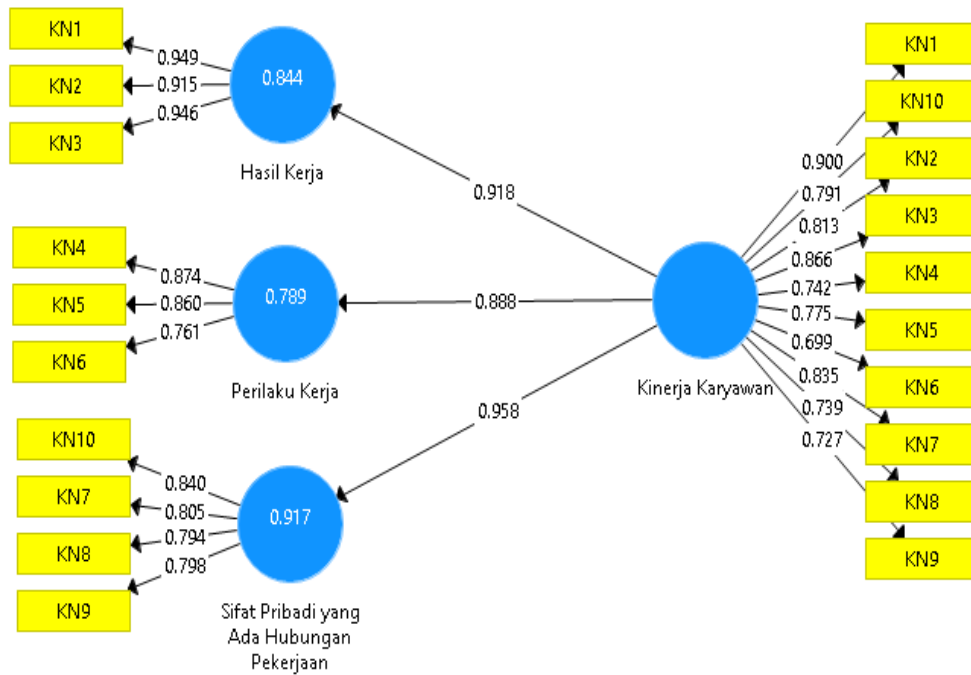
KN1
KN2
KN3
0.949
0.915
0.946
0.844
Hasil Kerja

KN4
KN5
KN6
0.874
0.860
0.761
0.789
Perilaku Kerja

KN10
KN7
KN8
KN9
0.840
0.805
0.794
0.798
0.917
Sifat Pribadi yang Ada Hubungan Pekerjaan

0.918
0.888
0.958

Kinerja Karyawan

0.900
0.791
0.813
0.866
0.742
0.775
0.699
0.835
0.739
0.727

KN1
KN10
KN2
KN3
KN4
KN5
KN6
KN7
KN8
KN9